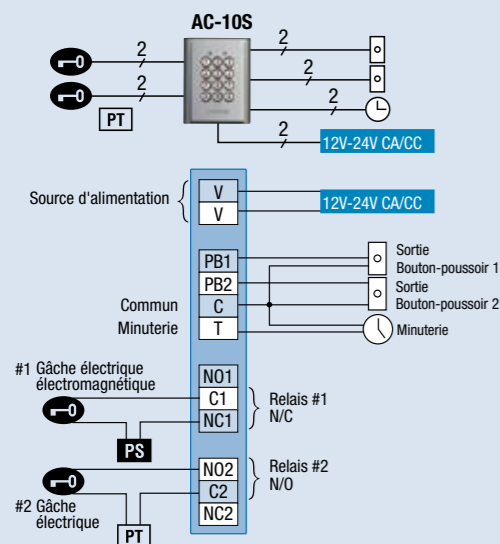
AC-10S

2
2
PT
2
2
2
2
12V-24V CA/CC

Source d'alimentation
V
V
12V-24V CA/CC

PB1
PB2
C
T
Commun
Minuterie
Sortie
Bouton-poussoir 1
Sortie
Bouton-poussoir 2
Minuterie

#1 Gâche électrique électromagnétique
NO1
C1
NC1
Relais #1
N/C
PS

NO2
C2
NC2
Relais #2
N/O
#2 Gâche électrique
PT